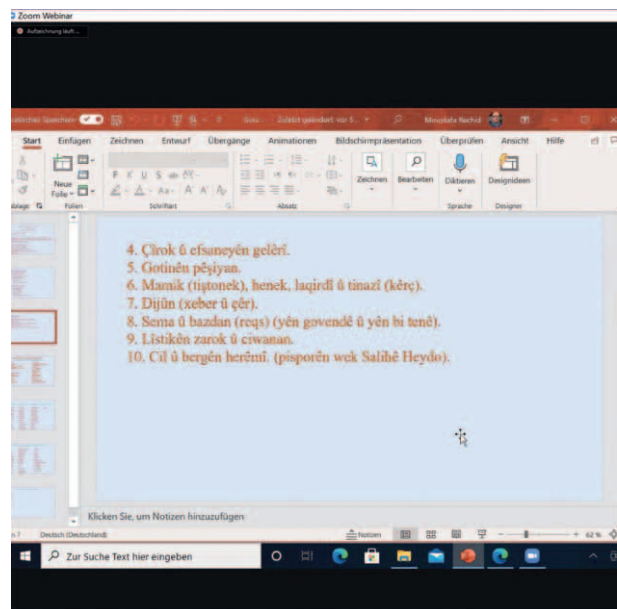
Zoom Webinar
Aufzeichnung läuft...

Automatisches Speichern Zuletzt geändert: vor 5... Mustafa Rachid

Start Einfügen Zeichnen Entwurf Übergänge Animationen Bildschirmpräsentation Überprüfen Ansicht Hilfe

Neue Folie
Zwischenablage Folien Schriftart Absatz Zeichnen Bearbeiten Diktieren Designideen
Sprache Designer

4. Çîrok û efsaneyên gelêrî.
5. Gotinên pêşiyan.
6. Mamik (tiştonek), henek, laqirdî û tinazî (kêrç).
7. Dijûn (xeber û çêr).
8. Sema û bazdan (reqs) (yên govendê û yên bi tenê).
9. Listikên zarok û ciwanan.
10. Cil û bergên herêmî. (pisporên wek Salihê Heydo).

Klicken Sie, um Notizen hinzuzufügen

Deutsch (Deutschland) Notizen 62 %

Zur Suche Text hier eingeben